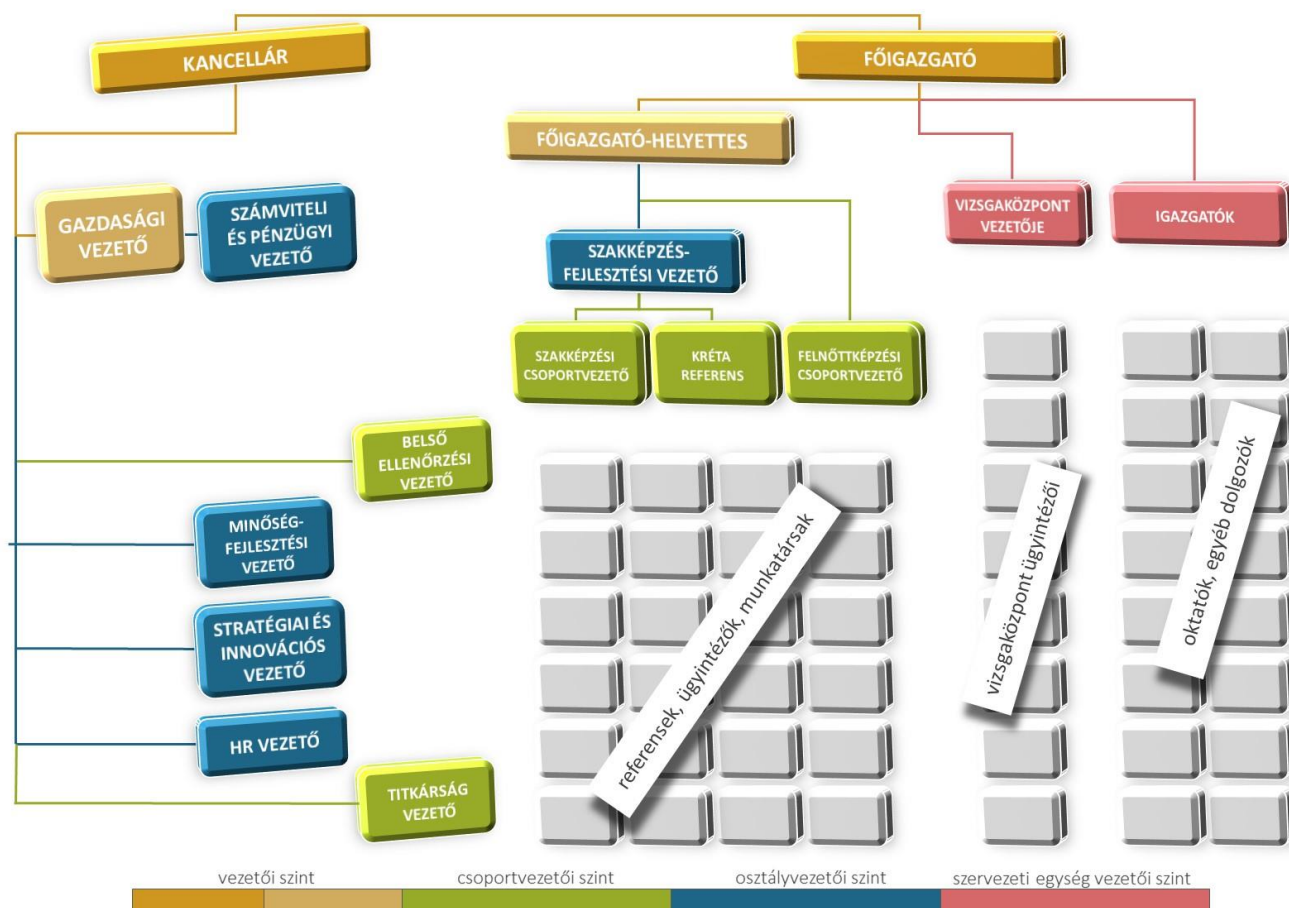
KANCELLÁR

FŐIGAZGATÓ

FŐIGAZGATÓ-HELYETTES

GAZDASÁGI VEZETŐ

SZÁMVITELI ÉS PÉNZÜGYI VEZETŐ

VIZSGAKÖZPONT VEZETŐJE

IGAZGATÓK

SZAKKÉPZÉS-FEJLESZTÉSI VEZETŐ

SZAKKÉPZÉSI CSOPORTVEZETŐ

KRÉTA REFERENS

FELNŐTTKÉPZÉSI CSOPORTVEZETŐ

BELSŐ ELLENŐRZÉSI VEZETŐ

MINŐSÉG-FEJLESZTÉSI VEZETŐ

STRATÉGIAI ÉS INNOVÁCIÓS VEZETŐ

HR VEZETŐ

TITKÁRSÁG VEZETŐ

referensek, ügyintézők, munkatársak

vizsgaközpont ügyintézői

oktatók, egyéb dolgozók

vezetői szint

csoportvezetői szint

osztályvezetői szint

szervezeti egység vezetői szint